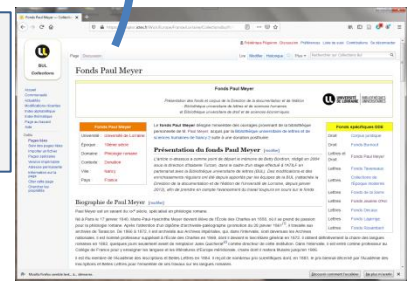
Fonds Paul Meyer — Collecti...

Frédérique Pégeault Discussion Préférences Liste de suivi Contributions Se déconnecter

Page Discussion

Lire Modifier Historique Plus

Fonds Paul Meyer

BUL Collections

Accueil
Communauté
Actualités
Modifications récentes
Index alphabétique
Index thématique
Page au hasard
Aide

Présentation des fonds et corpus de la Direction de la documentation et de l'édition. Bibliothèque universitaire de lettres et de sciences humaines et Bibliothèque universitaire de droit et de sciences économiques

Fonds Paul Meyer

| Université | Université de Lorraine |
|---|---|
| Époque | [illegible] |
| Domaine | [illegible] |
| Contact | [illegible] |
| Ville | Nancy |
| Pays | France |

Le fonds Paul Meyer désigne l'ensemble des ouvrages provenant de la bibliothèque personnelle de M. Paul Meyer, acquis par la Bibliothèque universitaire de lettres et de sciences humaines de Nancy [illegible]

Présentation du fonds Paul Meyer [modifier]

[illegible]

Biographie de Paul Meyer [modifier]

Paul Meyer est un savant du $XIX^e$ siècle, spécialiste en philologie romane.

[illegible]

Fonds spécifiques BSE

| Droit | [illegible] |
|---|---|
| Droit | Fonds Bonnard |
| Lettres et Droit | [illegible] |
| Lettres | Fonds Tarnowski |
| Lettres | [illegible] |
| Lettres | Fonds Paul Meyer |
| Lettres | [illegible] |
| Lettres | Fonds Gérard |
| Lettres | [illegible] |
| Lettres | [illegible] |